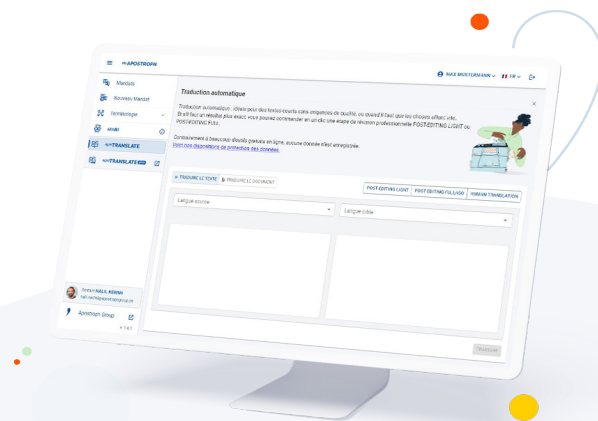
≡ APOSTROPH

Mandats

Nouveau Mandat

Terminologie

aiMAX

apoTRANSLATE

apoTRANSLATE

MAX MUSTERMANN FR

Traduction automatique

Traduction automatique : idéale pour des textes courts sans exigences de qualité, ou quand il faut que les choses aillent vite. Si il faut un résultat plus exact vous pouvez commander en un clic une étape de révision professionnelle POST-EDITING LIGHT ou POST-EDITING FULL.

Contrairement à beaucoup d'outils gratuits en ligne, aucune donnée n'est enregistrée. Voici nos dispositions de protection des données.

TRADUIRE LE TEXTE

TRADUIRE LE DOCUMENT

POST-EDITING LIGHT

POST-EDITING FULL/ISO

HUMAN TRANSLATION

Langue source

Langue cible

Contact: NILS, KENNI

Apostroph Group

v 1.0.1

Traduire